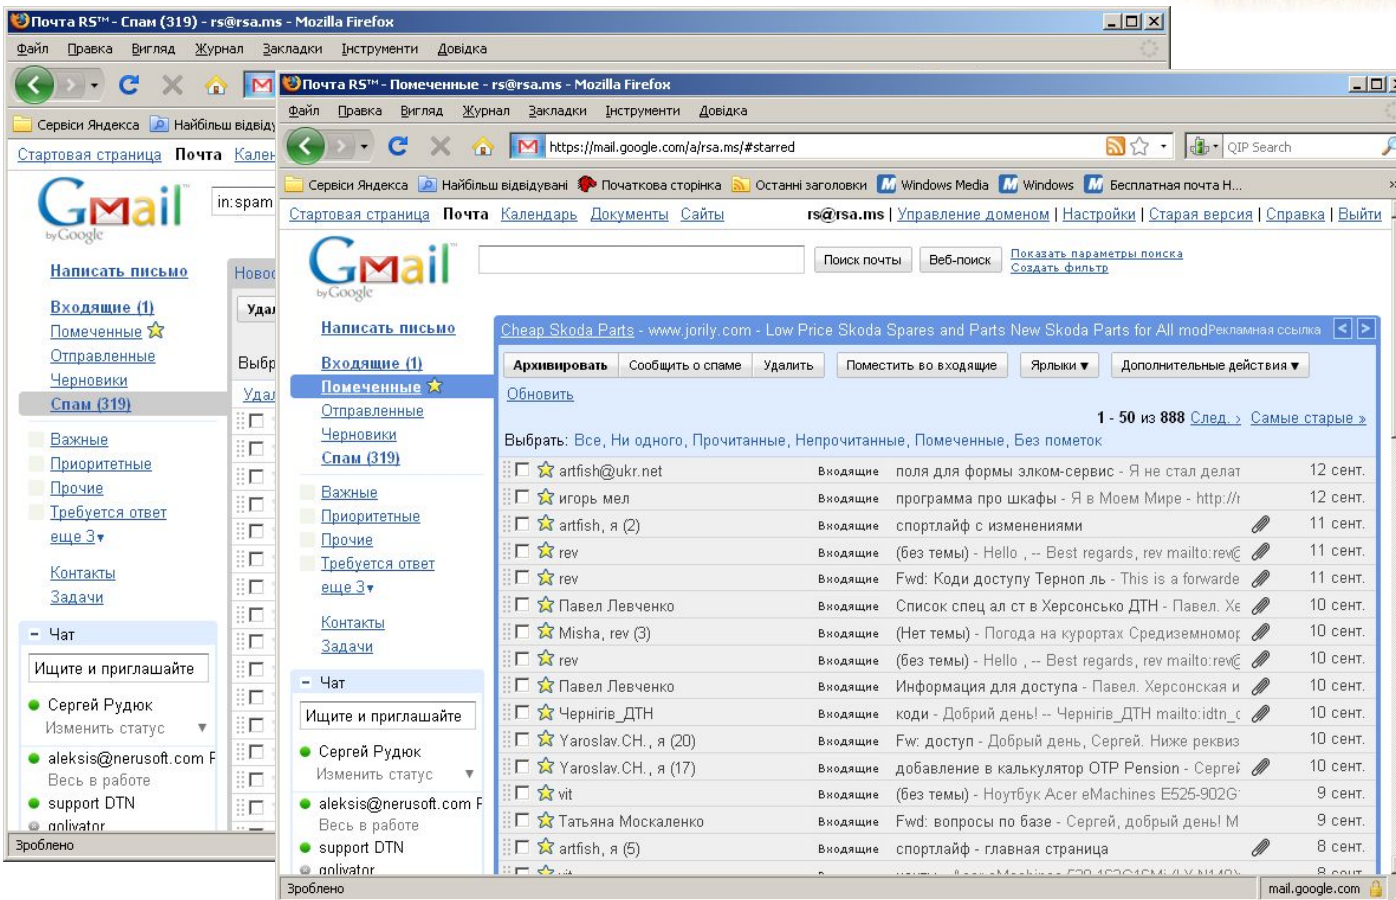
Почта RS™ - Спам (319) - rs@rsa.ms - Mozilla Firefox

Файл Правка Вигляд Журнал Закладки Інструменти Довідка

Сервіси Яндекса Найбільш відвіду

Стартовая страница Почта Кален

Gmail by Google

in:spam

Написать письмо

Входящие (1)
Помеченные
Отправленные
Черновики
Спам (319)

Важные
Приоритетные
Прочие
Требуется ответ
еще 3

Контакты
Задачи

Чат

Ищите и приглашайте

Сергей Рудюк
Изменить статус

aleksis@nerusoft.com
Весь в работе

support DTN

golivator

Зроблено

Почта RS™ - Помеченные - rs@rsa.ms - Mozilla Firefox

Файл Правка Вигляд Журнал Закладки Інструменти Довідка

https://mail.google.com/a/rsa.ms/#starred

QIP Search

Сервіси Яндекса Найбільш відвідувані Початкова сторінка Останні заголовки Windows Media Windows Бесплатная почта Н...

Стартовая страница Почта Календарь Документы Сайты rs@rsa.ms | Управление доменом | Настройки | Старая версия | Справка | Выйти

Gmail by Google

Поиск почты Веб-поиск Показать параметры поиска Создать фильтр

Написать письмо

Входящие (1)
Помеченные
Отправленные
Черновики
Спам (319)

Важные
Приоритетные
Прочие
Требуется ответ
еще 3

Контакты
Задачи

Чат

Ищите и приглашайте

Сергей Рудюк
Изменить статус

aleksis@nerusoft.com
Весь в работе

support DTN

golivator

Cheap Skoda Parts - www.jorily.com - Low Price Skoda Spares and Parts New Skoda Parts for All mod Рекламная ссылка

Архивировать Сообщить о спаме Удалить Поместить во входящие Ярлыки Дополнительные действия

Обновить

1 - 50 из 888 След. › Самые старые »

Выбрать: Все, Ни одного, Прочитанные, Непрочитанные, Помеченные, Без пометок

| | | | |
|---|---|---|---|
| artfish@ukr.net | Входящие | поля для формы элком-сервис - Я не стал делат | 12 сент. |
| игорь мел | Входящие | программа про шкафы - Я в Моем Мире - http:// | 12 сент. |
| artfish, я (2) | Входящие | спортлайф с изменениями | 11 сент. |
| rev | Входящие | (без темы) - Hello , -- Best regards, rev mailto:rev | 11 сент. |
| rev | Входящие | Fwd: Коди доступу Тернопіль - This is a forwarde | 11 сент. |
| Павел Левченко | Входящие | Список спецвал ст в Херсонсько ДТН - Павел. Хе | 10 сент. |
| Misha, rev (3) | Входящие | (Нет темы) - Погода на курортах Средиземномор | 10 сент. |
| rev | Входящие | (без темы) - Hello , -- Best regards, rev mailto:rev | 10 сент. |
| Павел Левченко | Входящие | Информация для доступа - Павел. Херсонская и | 10 сент. |
| Чернігів_ДТН | Входящие | коди - Добрий день! -- Чернігів_ДТН mailto:idtn_ | 10 сент. |
| Yaroslav.CH., я (20) | Входящие | Fw: доступ - Добрый день, Сергей. Ниже реквиз | 10 сент. |
| Yaroslav.CH., я (17) | Входящие | добавление в калькулятор OTP Pension - Серге | 10 сент. |
| vit | Входящие | (без темы) - Ноутбук Acer eMachines E525-902G | 9 сент. |
| Татьяна Москаленко | Входящие | Fwd: вопросы по базе - Сергей, добрый день! М | 9 сент. |
| artfish, я (5) | Входящие | спортлайф - главная страница | 8 сент. |

Зроблено mail.google.com